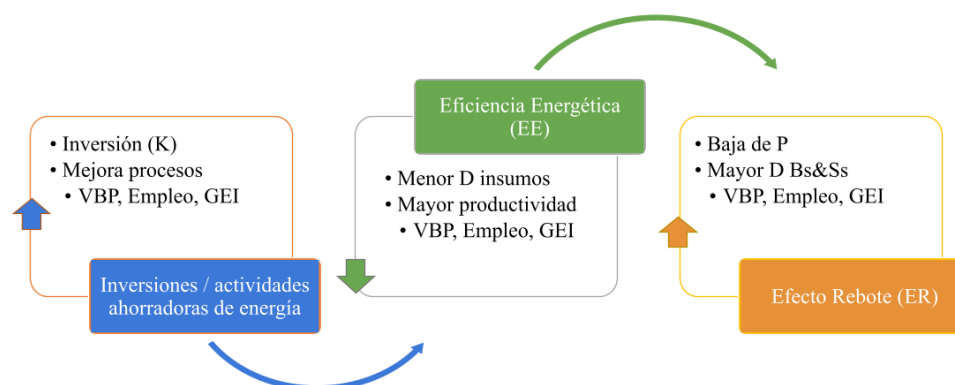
• Inversión (K)
• Mejora procesos
• VBP, Empleo, GEI

Inversiones / actividades ahorradoras de energía

Eficiencia Energética (EE)

• Menor D insumos
• Mayor productividad
• VBP, Empleo, GEI

• Baja de P
• Mayor D Bs&Ss
• VBP, Empleo, GEI

Efecto Rebote (ER)